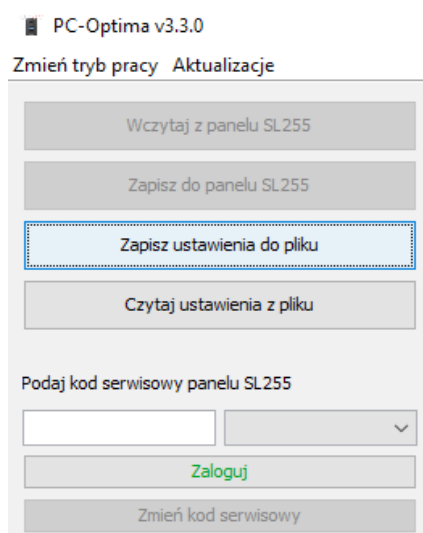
PC-Optima v3.3.0

Zmień tryb pracy Aktualizacje

Wczytaj z panelu SL255

Zapisz do panelu SL255

Zapisz ustawienia do pliku

Czytaj ustawienia z pliku

Podaj kod serwisowy panelu SL255

Zaloguj

Zmień kod serwisowy